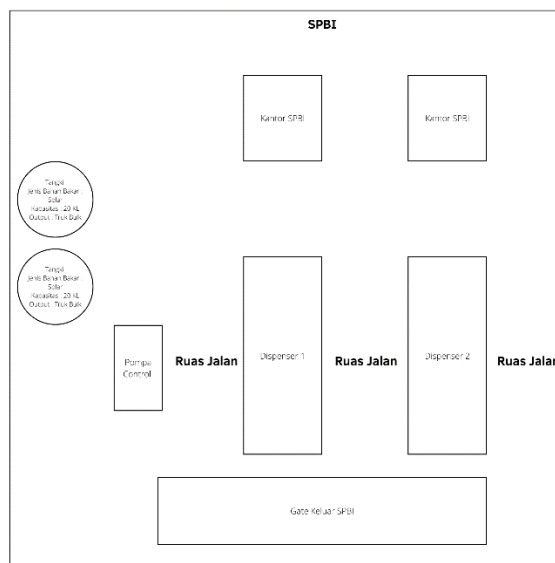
SPBI

Kantor SPBI

Kantor SPBI

Tangki
Jenis Bahan Bakar : Solar
Kapasitas : 20 KL
Output : Truk Bulk

Tangki
Jenis Bahan Bakar : Solar
Kapasitas : 20 KL
Output : Truk Bulk

Pompa Control

Ruas Jalan

Dispenser 1

Ruas Jalan

Dispenser 2

Ruas Jalan

Gate Keluar SPBI